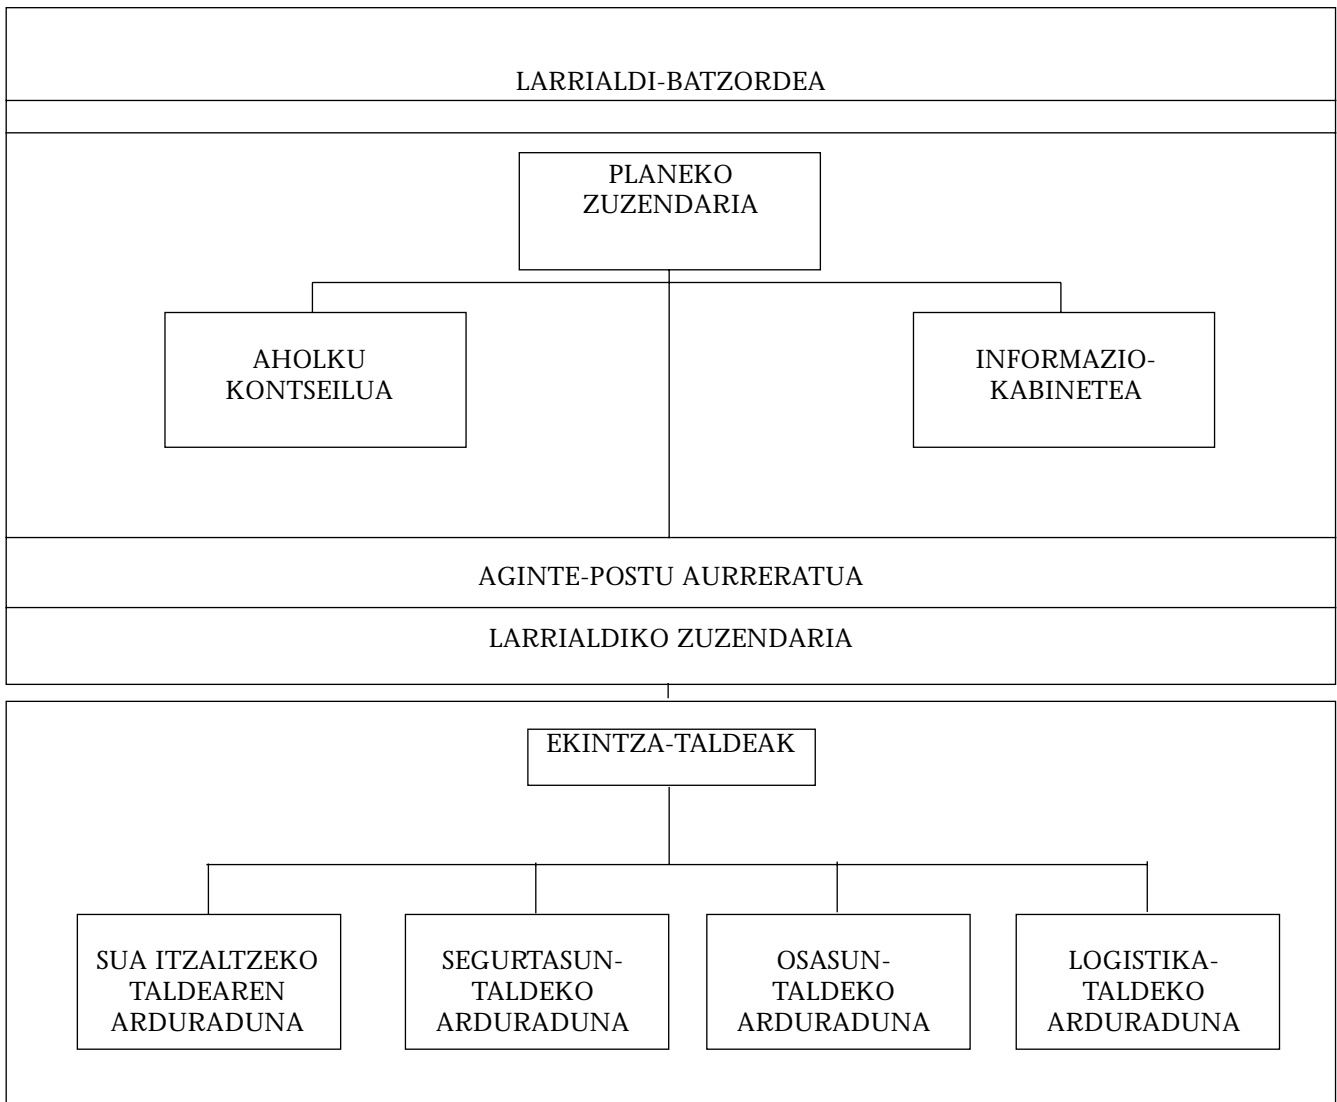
LARRIALDI-BATZORDEA

PLANEKO ZUZENDARIA

AHOLKU KONTSEILUA

INFORMAZIO-KABINETEA

AGINTE-POSTU AURRERATUA

LARRIALDIKO ZUZENDARIA

EKINTZA-TALDEAK

SUA ITZALTZEKO TALDEAREN ARDURADUNA

SEGURTASUN-TALDEKO ARDURADUNA

OSASUN-TALDEKO ARDURADUNA

LOGISTIKA-TALDEKO ARDURADUNA